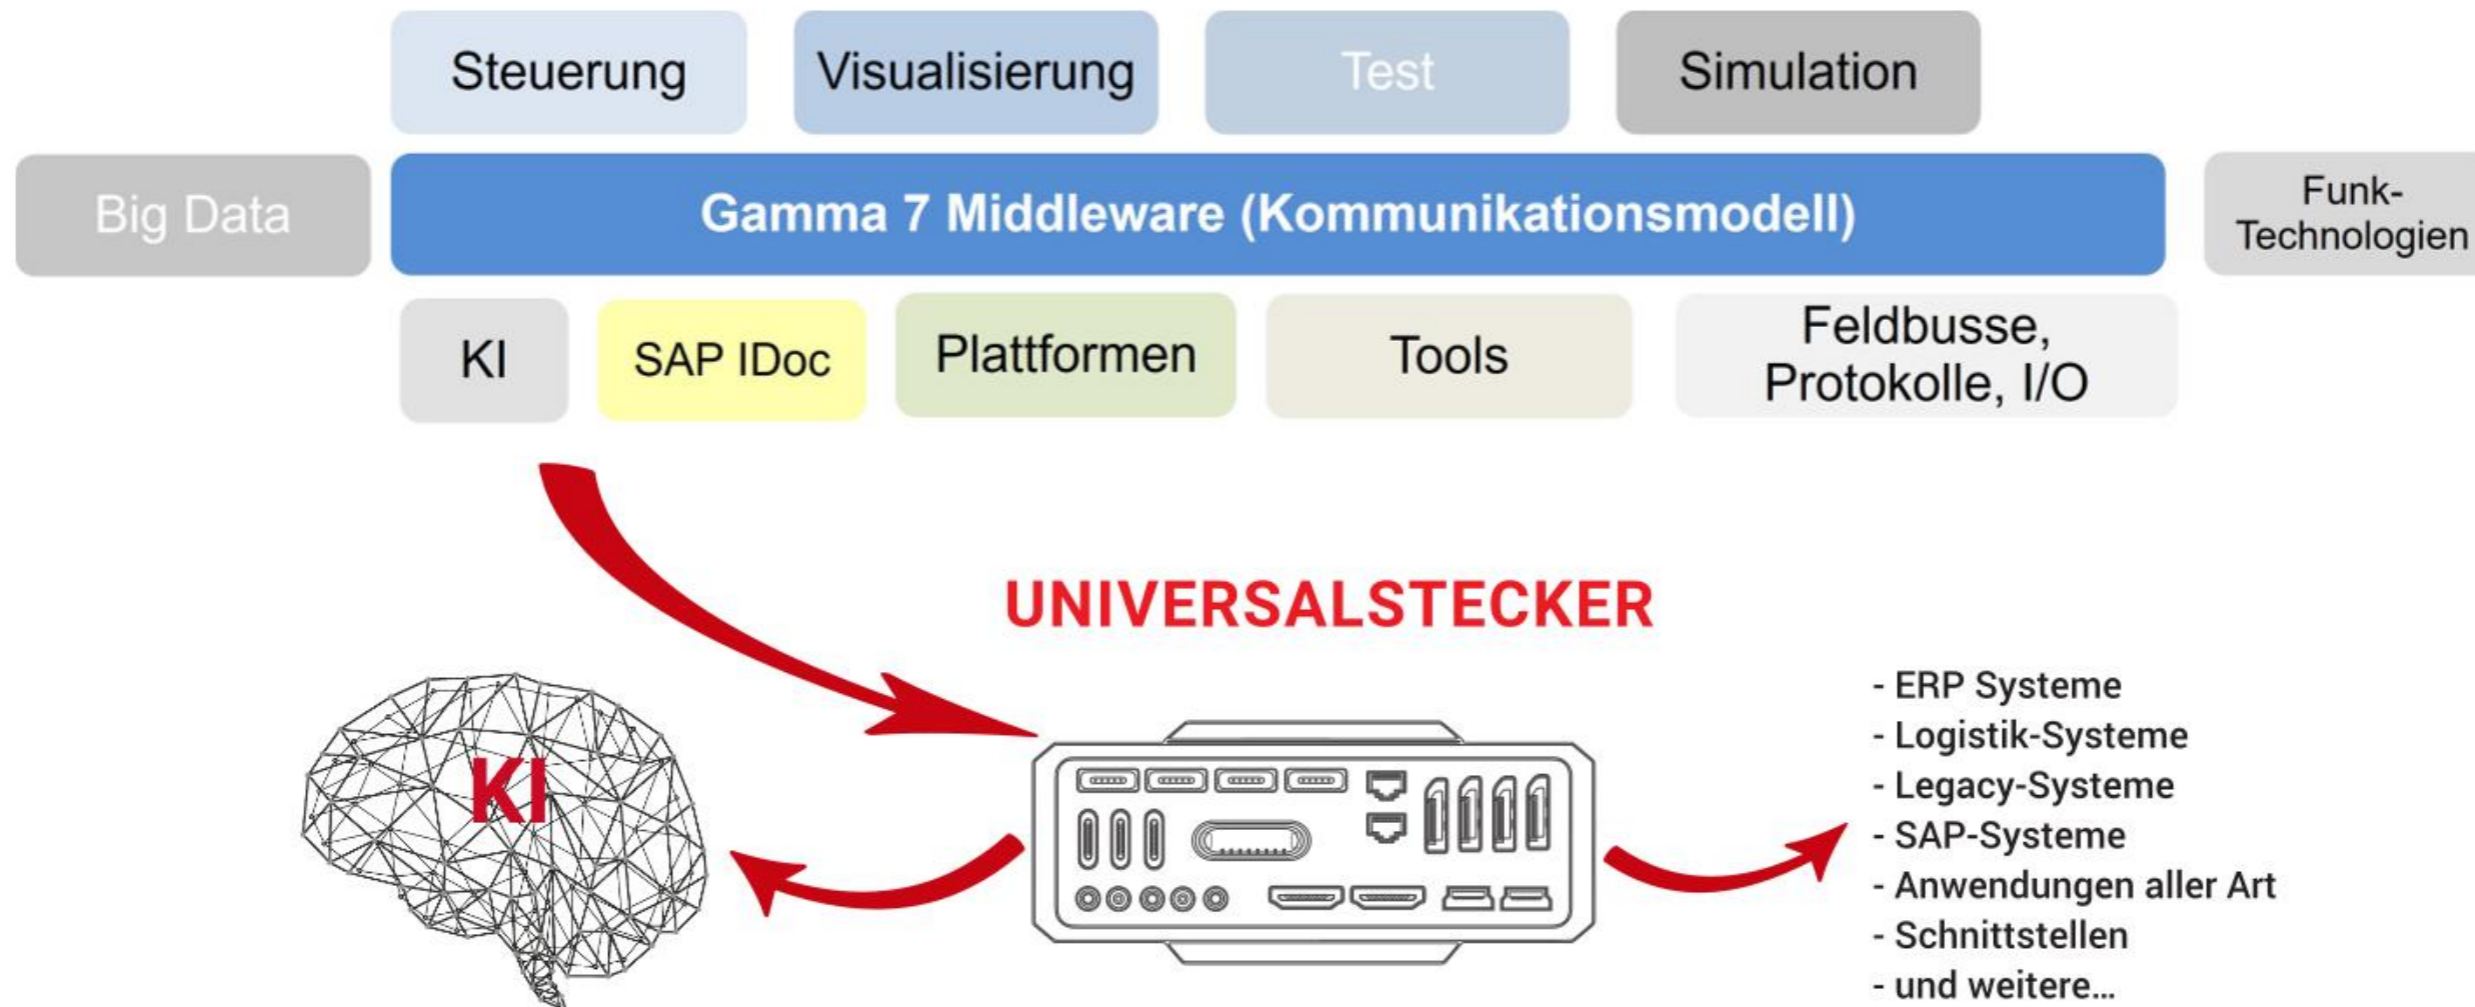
Steuerung Visualisierung Test Simulation

Big Data

Gamma 7 Middleware (Kommunikationsmodell)

Funk-Technologien

KI SAP IDoc Plattformen Tools Feldbusse, Protokolle, I/O

UNIVERSALSTECKER

KI

- ERP Systeme
- Logistik-Systeme
- Legacy-Systeme
- SAP-Systeme
- Anwendungen aller Art
- Schnittstellen
- und weitere...